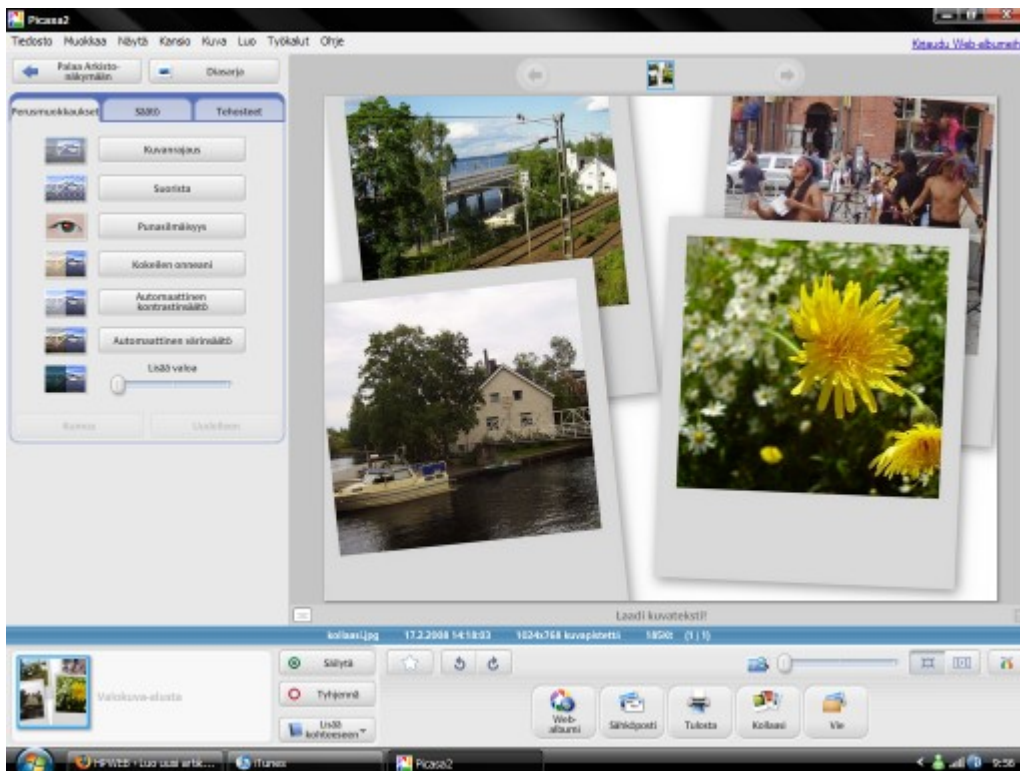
Picasa2

Tiedosto Muokkaa Näytä Kansio Kuva Luo Työkalut Ohje

Kirjaudu Web-albumeih

Palaa Arkistonäkymään

Diasarja

Perusmuokkaukset

Säätö

Tehosteet

Kuvanrajaus

Suorista

Punasilmäisyys

Kokeilen onneani

Automaattinen kontrastinsäätö

Automaattinen värinsäätö

Lisää valoa

Kumoa

Uudelleen

Laadi kuvateksti!

kollaasi.jpg 17.2.2008 14:18:03 1024x768 kuvapistettä 189kt (1|1)

Säilytä

Tyhjennä

Lisää kohteeseen

Valokuva-alusta

Web-albumi

Sähköposti

Tulosta

Kollaasi

Vie

HPWEB - Luo uusi artik...

iTunes

Picasa2

9:56